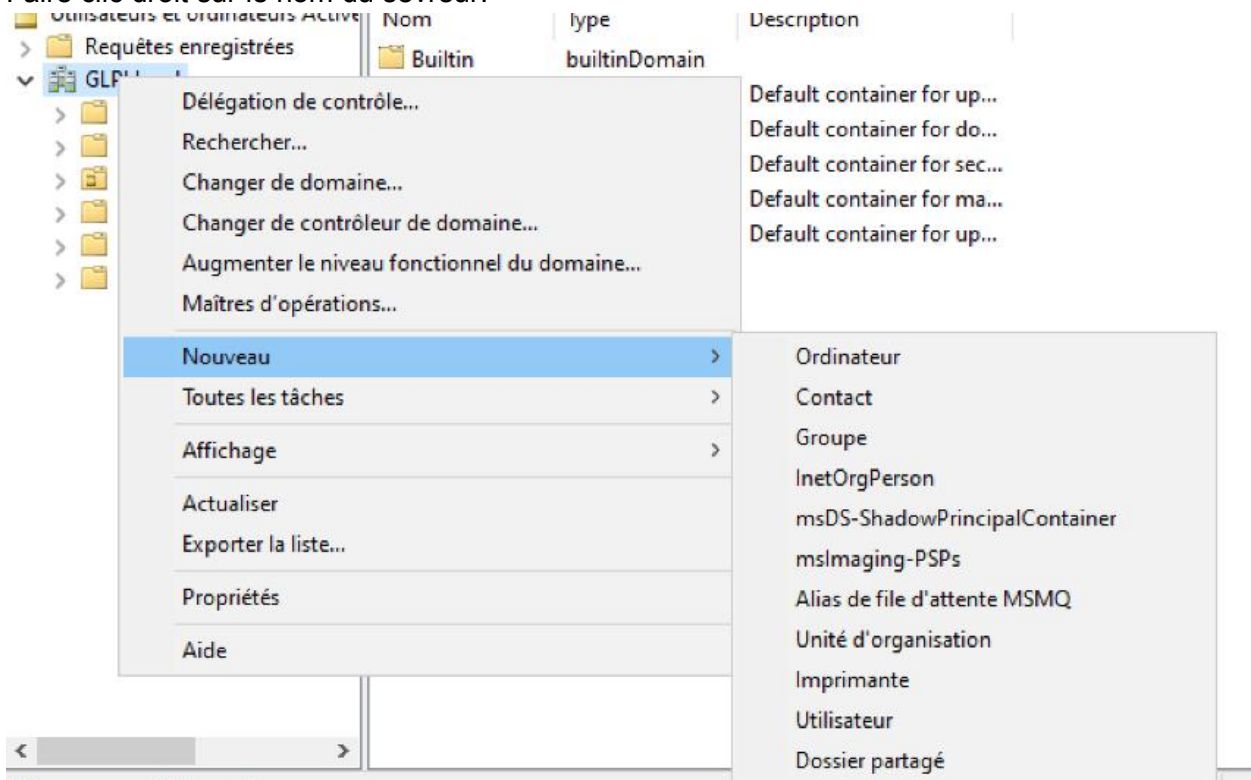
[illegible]

Utilisateurs et ordinateurs Active

Requêtes enregistrées

GLP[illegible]

| Nom | Type | Description |
|---|---|---|
| Builtin | builtinDomain | |
| | | Default container for up... |
| | | Default container for do... |
| | | Default container for sec... |
| | | Default container for ma... |
| | | Default container for up... |

Délégation de contrôle...
Rechercher...
Changer de domaine...
Changer de contrôleur de domaine...
Augmenter le niveau fonctionnel du domaine...
Maîtres d'opérations...
Nouveau
Toutes les tâches
Affichage
Actualiser
Exporter la liste...
Propriétés
Aide

Ordinateur
Contact
Groupe
InetOrgPerson
msDS-ShadowPrincipalContainer
msImaging-PSPs
Alias de file d'attente MSMQ
Unité d'organisation
Imprimante
Utilisateur
Dossier partagé